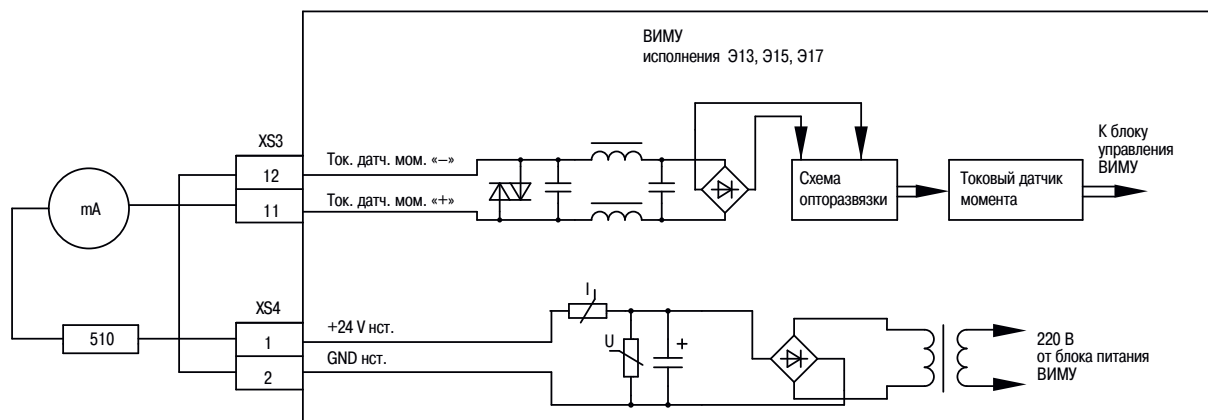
ВИМУ
исполнения Э13, Э15, Э17

XS3
12
11
mA
Ток. датч. мом. «–»
Ток. датч. мом. «+»
Схема опторазвязки
Токовый датчик момента
К блоку управления ВИМУ

XS4
510
1
2
+24 V нст.
GND нст.
I
U
+
220 В
от блока питания ВИМУ